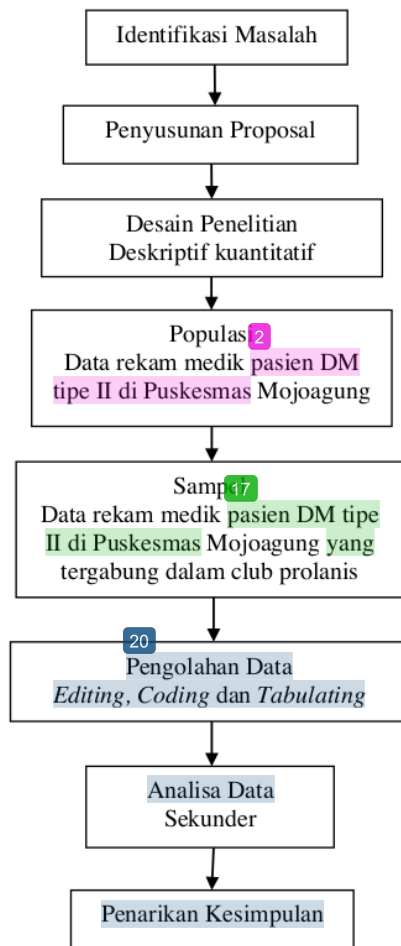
Identifikasi Masalah

Penyusunan Proposal

Desain Penelitian
Deskriptif kuantitatif

Populas 2
Data rekam medik pasien DM tipe II di Puskesmas Mojoagung

Samp 17
Data rekam medik pasien DM tipe II di Puskesmas Mojoagung yang tergabung dalam club prolanis

20
Pengolahan Data
*Editing*, *Coding* dan *Tabulating*

Analisa Data
Sekunder

Penarikan Kesimpulan